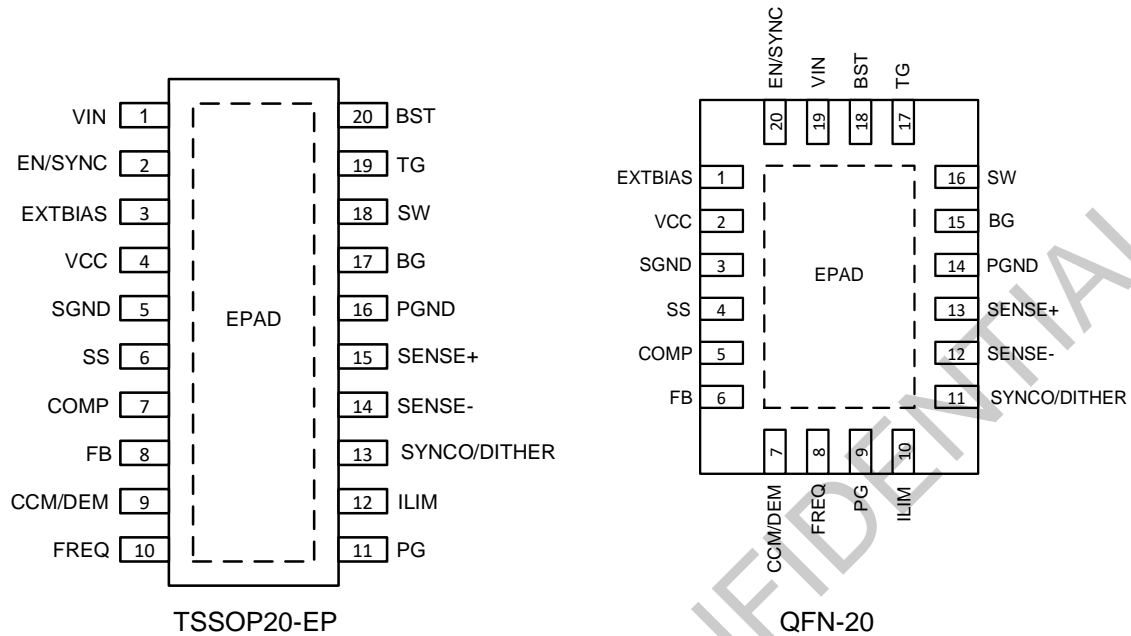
VIN 1
EN/SYNC 2
EXTBIAS 3
VCC 4
SGND 5
SS 6
COMP 7
FB 8
CCM/DEM 9
FREQ 10

EPAD

20 BST
19 TG
18 SW
17 BG
16 PGND
15 SENSE+
14 SENSE-
13 SYNCO/DITHER
12 ILIM
11 PG

TSSOP20-EP

EN/SYNC 20
VIN 19
BST 18
TG 17

EXTBIAS 1
VCC 2
SGND 3
SS 4
COMP 5
FB 6

EPAD

16 SW
15 BG
14 PGND
13 SENSE+
12 SENSE-
11 SYNCO/DITHER

7 CCM/DEM
8 FREQ
9 PG
10 ILIM

QFN-20

CONFIDENTIAL